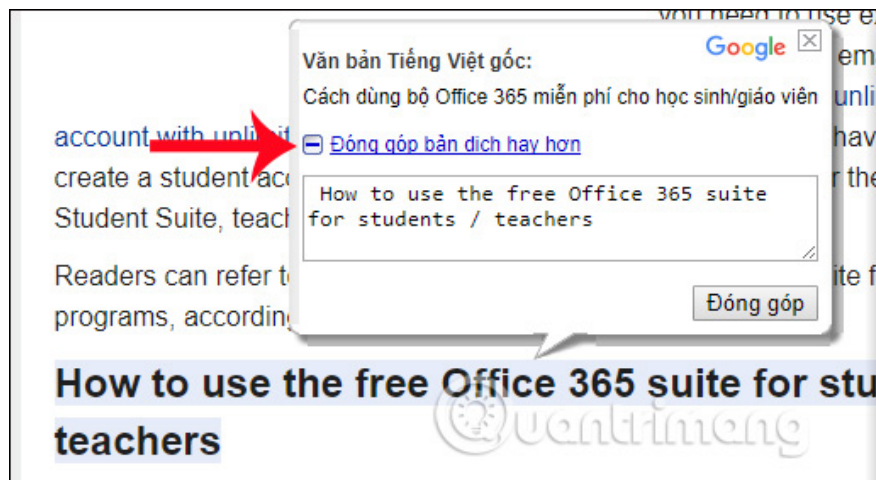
you need to use e
em
unli
account with unli
hav
create a student ac
r the
Student Suite, teac

Readers can refer t
ite f
programs, accordin

Văn bản Tiếng Việt gốc:

Cách dùng bộ Office 365 miễn phí cho học sinh/giáo viên

Google

Đóng góp bản dịch hay hơn

How to use the free Office 365 suite for students / teachers

Đóng góp

How to use the free Office 365 suite for stu teachers

Quantrimang